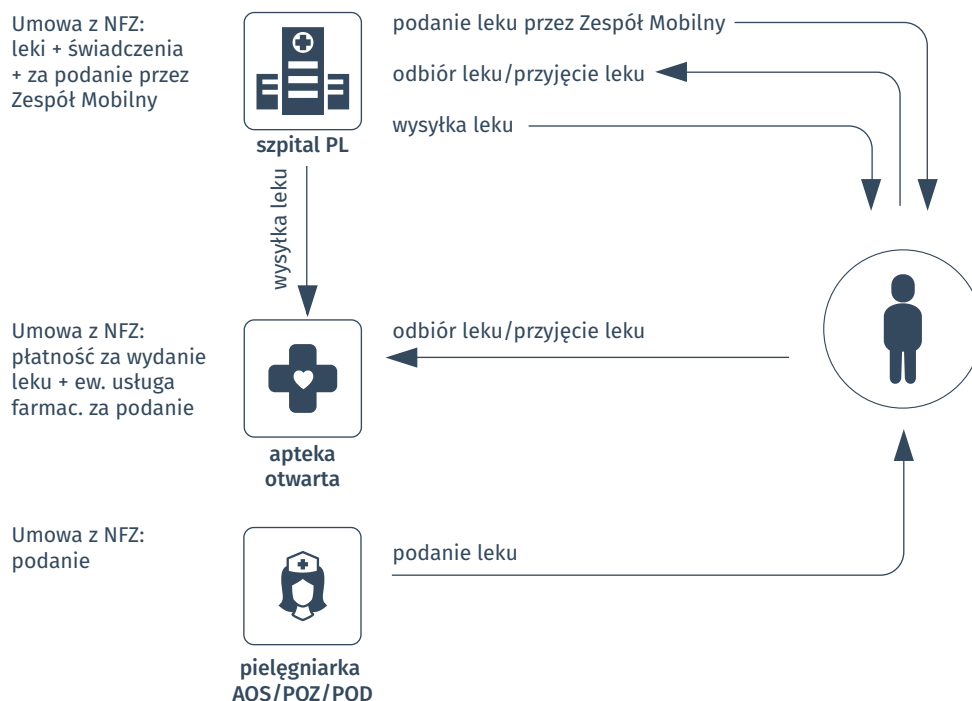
Umowa z NFZ:
leki + świadczenia
+ za podanie przez
Zespół Mobilny

szpital PL

podanie leku przez Zespół Mobilny

odbiór leku/przyjęcie leku

wysyłka leku

wysyłka leku

Umowa z NFZ:
płatność za wydanie
leku + ew. usługa
farmac. za podanie

apteka
otwarta

odbiór leku/przyjęcie leku

Umowa z NFZ:
podanie

pielęgniarka
AOS/POZ/POD

podanie leku